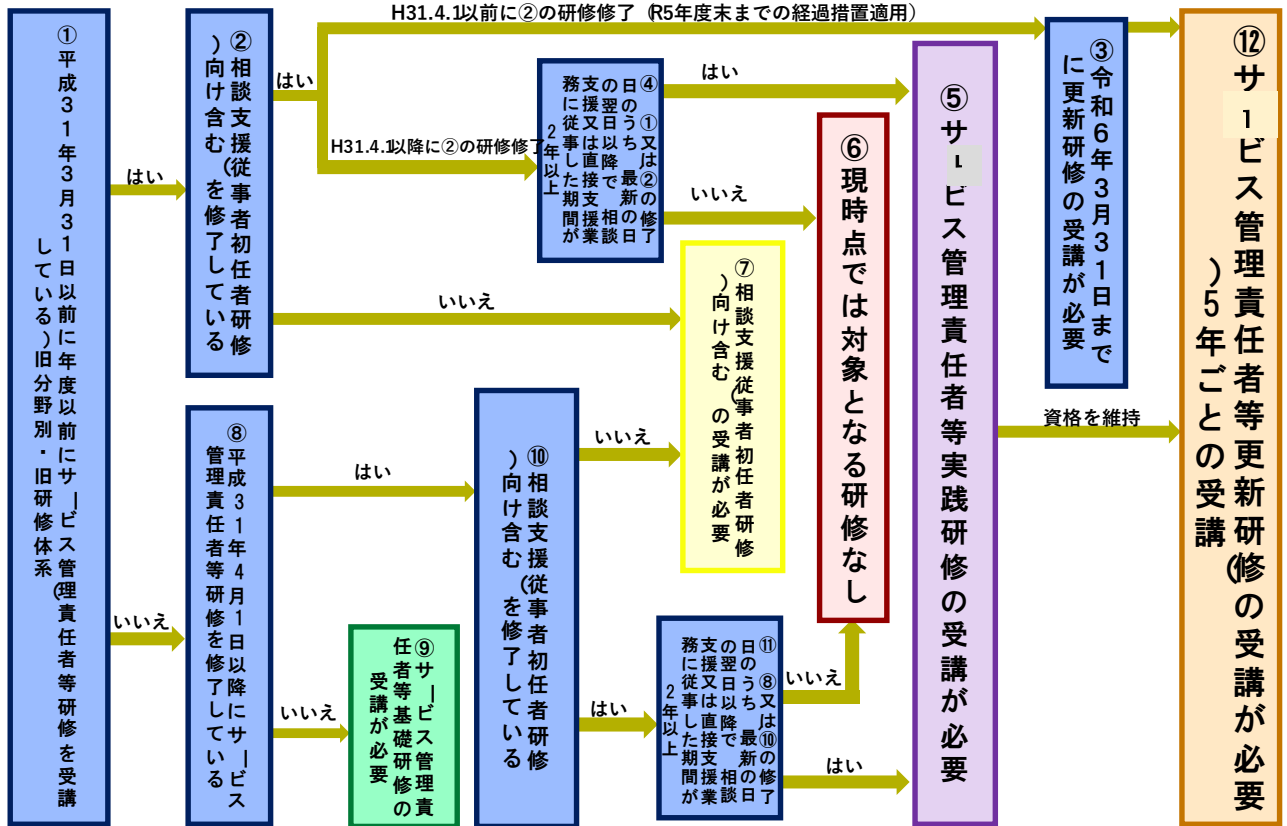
①平成31年3月31日以前に年度以前にサービス管理責任者等研修を受講している)旧分野別・旧研修体系

はい

いいえ

②相談支援(従事者初任者研修)向け含むを修了している

はい

いいえ

H31.4.1以前に②の研修修了（R5年度末までの経過措置適用）

H31.4.1以降に②の研修修了

④①又は②の修了日のうち最新の日の翌日以降で相談支援又は直接支援業務に従事した期間が2年以上

はい

いいえ

③令和6年3月31日までに更新研修の受講が必要

⑤サービス管理責任者等実践研修の受講が必要

⑥現時点では対象となる研修なし

⑦相談支援(従事者初任者研修)向け含むの受講が必要

⑧平成31年4月1日以降にサービス管理責任者等研修を修了している

はい

いいえ

⑨サービス管理責任者等基礎研修の受講が必要

⑩相談支援(従事者初任者研修)向け含むを修了している

いいえ

はい

⑪⑧又は⑩の修了日のうち最新の日の翌日以降で相談支援又は直接支援業務に従事した期間が2年以上

いいえ

はい

資格を維持

⑫サービス管理責任者等更新研修(5年ごとの受講)の受講が必要